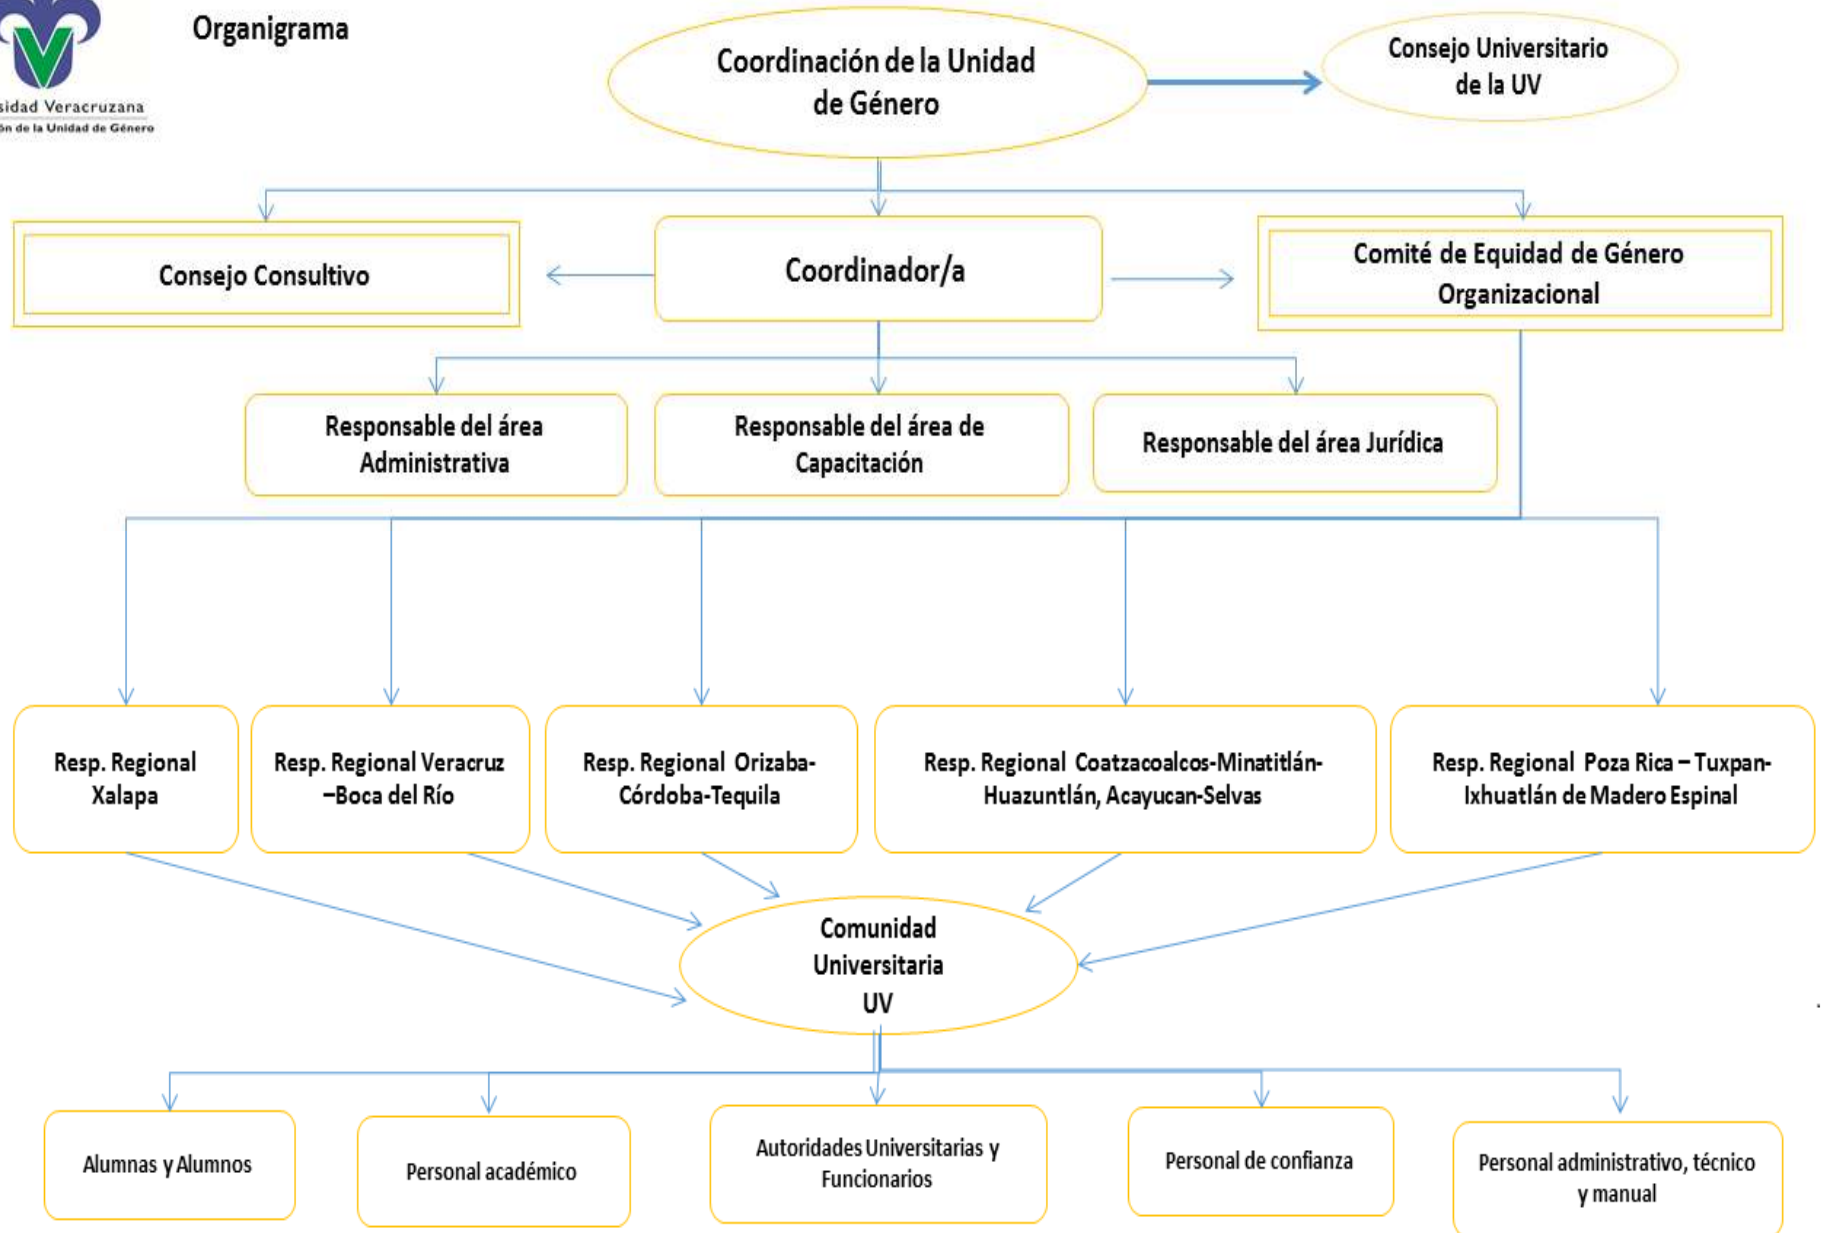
sidad Veracruzana
ón de la Unidad de Género

Organigrama

Coordinación de la Unidad de Género

Consejo Universitario de la UV

Consejo Consultivo

Coordinador/a

Comité de Equidad de Género Organizacional

Responsable del área Administrativa

Responsable del área de Capacitación

Responsable del área Jurídica

Resp. Regional Xalapa

Resp. Regional Veracruz –Boca del Río

Resp. Regional Orizaba-Córdoba-Tequila

Resp. Regional Coatzacoalcos-Minatitlán-Huazuntlán, Acayucan-Selvas

Resp. Regional Poza Rica – Tuxpan-Ixhuatlán de Madero Espinal

Comunidad Universitaria UV

Alumnas y Alumnos

Personal académico

Autoridades Universitarias y Funcionarios

Personal de confianza

Personal administrativo, técnico y manual